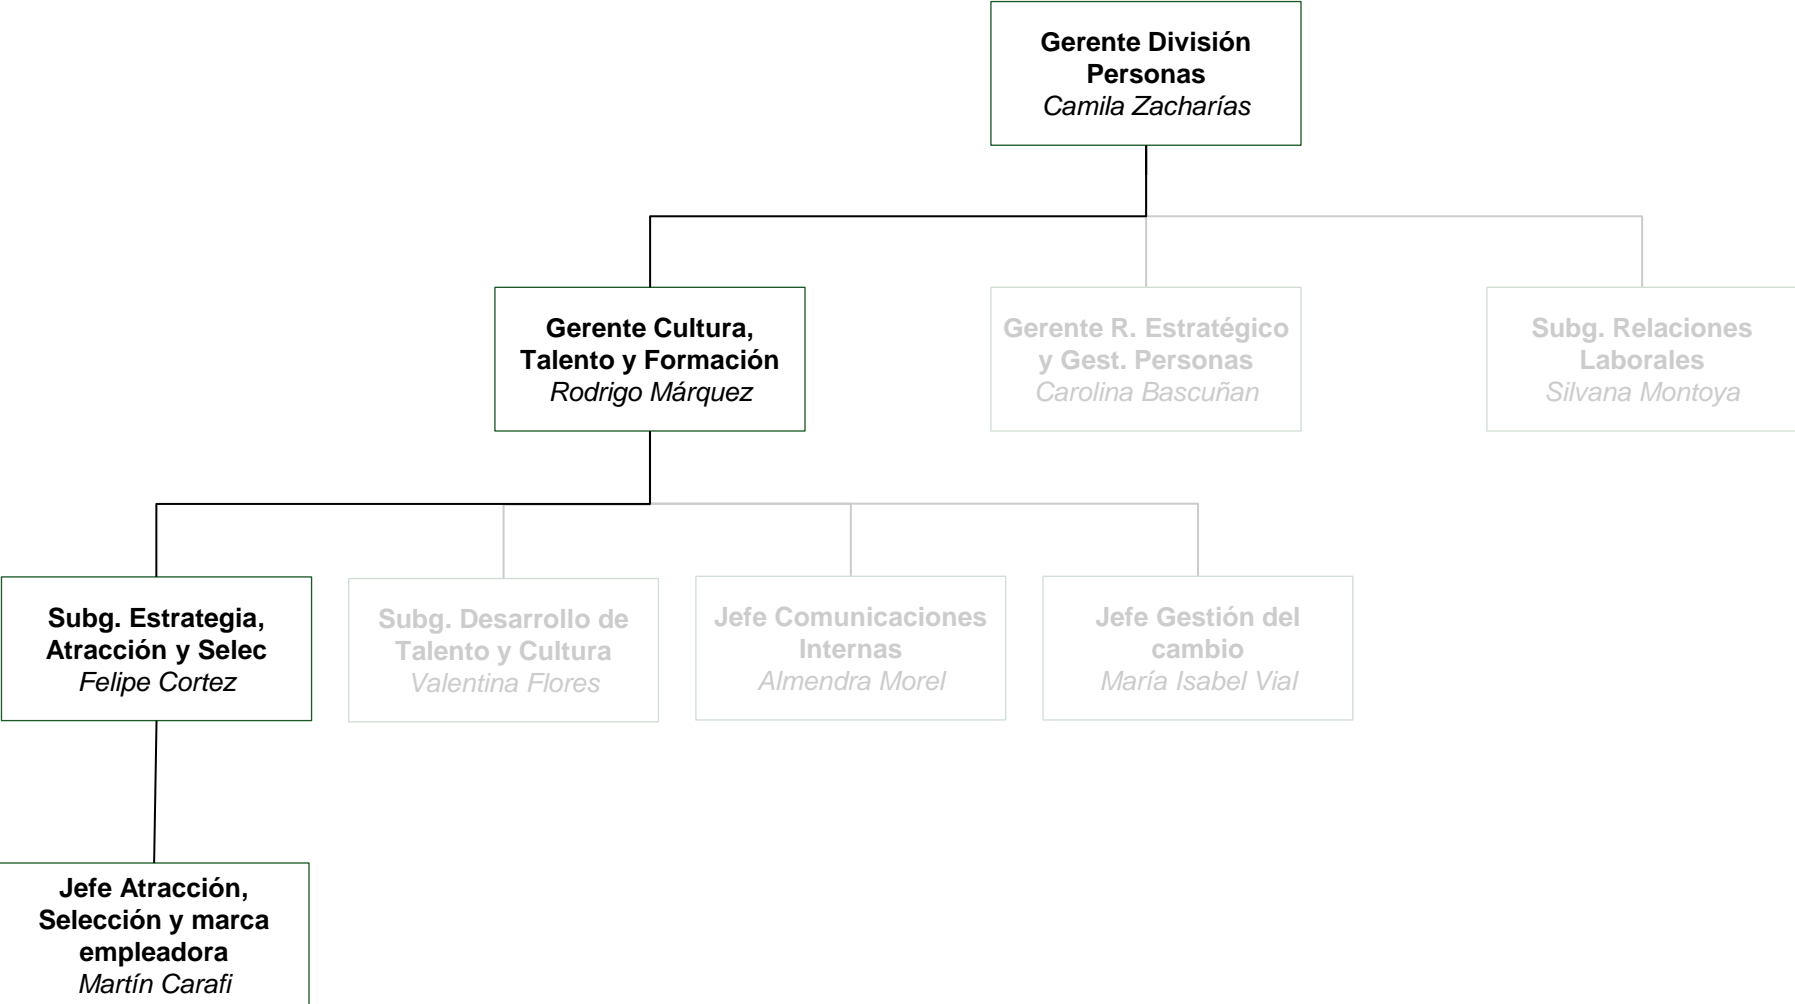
Gerente División Personas
Camila Zacharías

Gerente Cultura, Talento y Formación
Rodrigo Márquez

Gerente R. Estratégico y Gest. Personas
Carolina Bascuñan

Subg. Relaciones Laborales
Silvana Montoya

Subg. Estrategia, Atracción y Selec
Felipe Cortez

Subg. Desarrollo de Talento y Cultura
Valentina Flores

Jefe Comunicaciones Internas
Almendra Morel

Jefe Gestión del cambio
María Isabel Vial

Jefe Atracción, Selección y marca empleadora
Martín Carafi